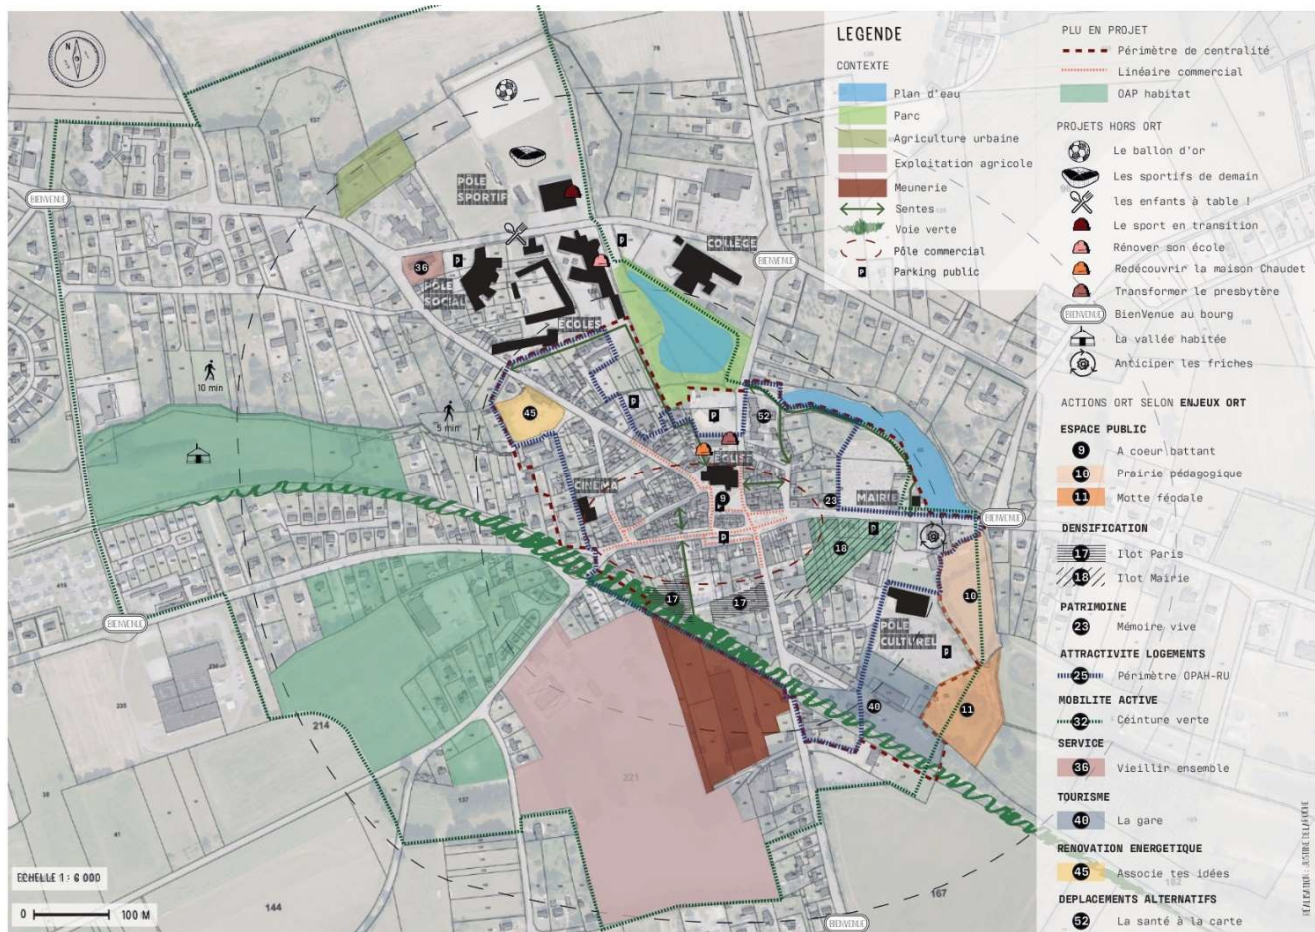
LEGENDE

CONTEXTE

Plan d'eau
Parc
Agriculture urbaine
Exploitation agricole
Meunerie
Sentes
Voie verte
Pôle commercial
Parking public

PLU EN PROJET
Périmètre de centralité
Linéaire commercial
OAP habitat

PROJETS HORS ORT
Le ballon d'or
Les sportifs de demain
les enfants à table !
Le sport en transition
Rénover son école
Redécouvrir la maison Chaudet
Transformer le presbytère
BienVenue au bourg
La vallée habitée
Anticiper les friches

ACTIONS ORT SELON ENJEUX ORT
ESPACE PUBLIC
9 A coeur battant
10 Prairie pédagogique
11 Motte féodale
DENSIFICATION
17 Ilot Paris
18 Ilot Mairie
PATRIMOINE
23 Mémoire vive
ATTRACTIVITE LOGEMENTS
25 Périmètre OPAH-RU
MOBILITE ACTIVE
32 Ceinture verte
SERVICE
36 Vieillir ensemble
TOURISME
40 La gare
RENOVATION ENERGETIQUE
45 Associe tes idées
DEPLACEMENTS ALTERNATIFS
52 La santé à la carte

PÔLE SPORTIF
COLLEGE
PÔLE SOCIAL
ECOLES
EGLISE
CINEMA
MAIRIE
PÔLE CULTUREL
BIENVENUE
10 min
5 min
36
45
52
9
23
18
17
17
10
40
11
214
221
144
167
P

ECHELLE 1 : 6 000
0 100 M

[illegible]